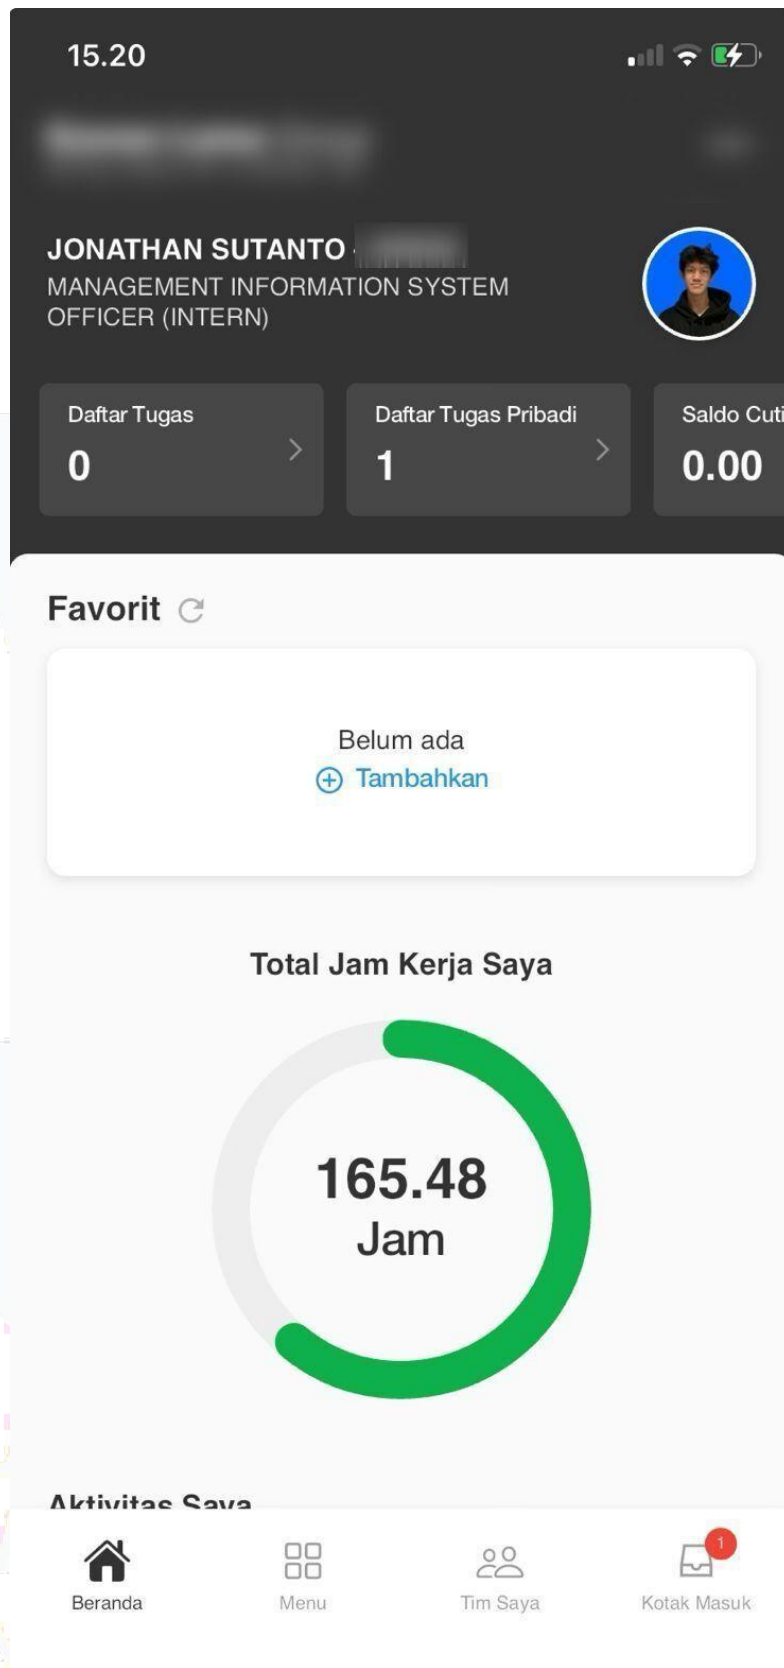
15.20

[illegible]

JONATHAN SUTANTO - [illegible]
MANAGEMENT INFORMATION SYSTEM OFFICER (INTERN)

Daftar Tugas
0

Daftar Tugas Pribadi
1

Saldo Cuti
0.00

Favorit

Belum ada
Tambahkan

Total Jam Kerja Saya

165.48
Jam

Aktivitas Saya

Beranda
Menu
Tim Saya
1
Kotak Masuk